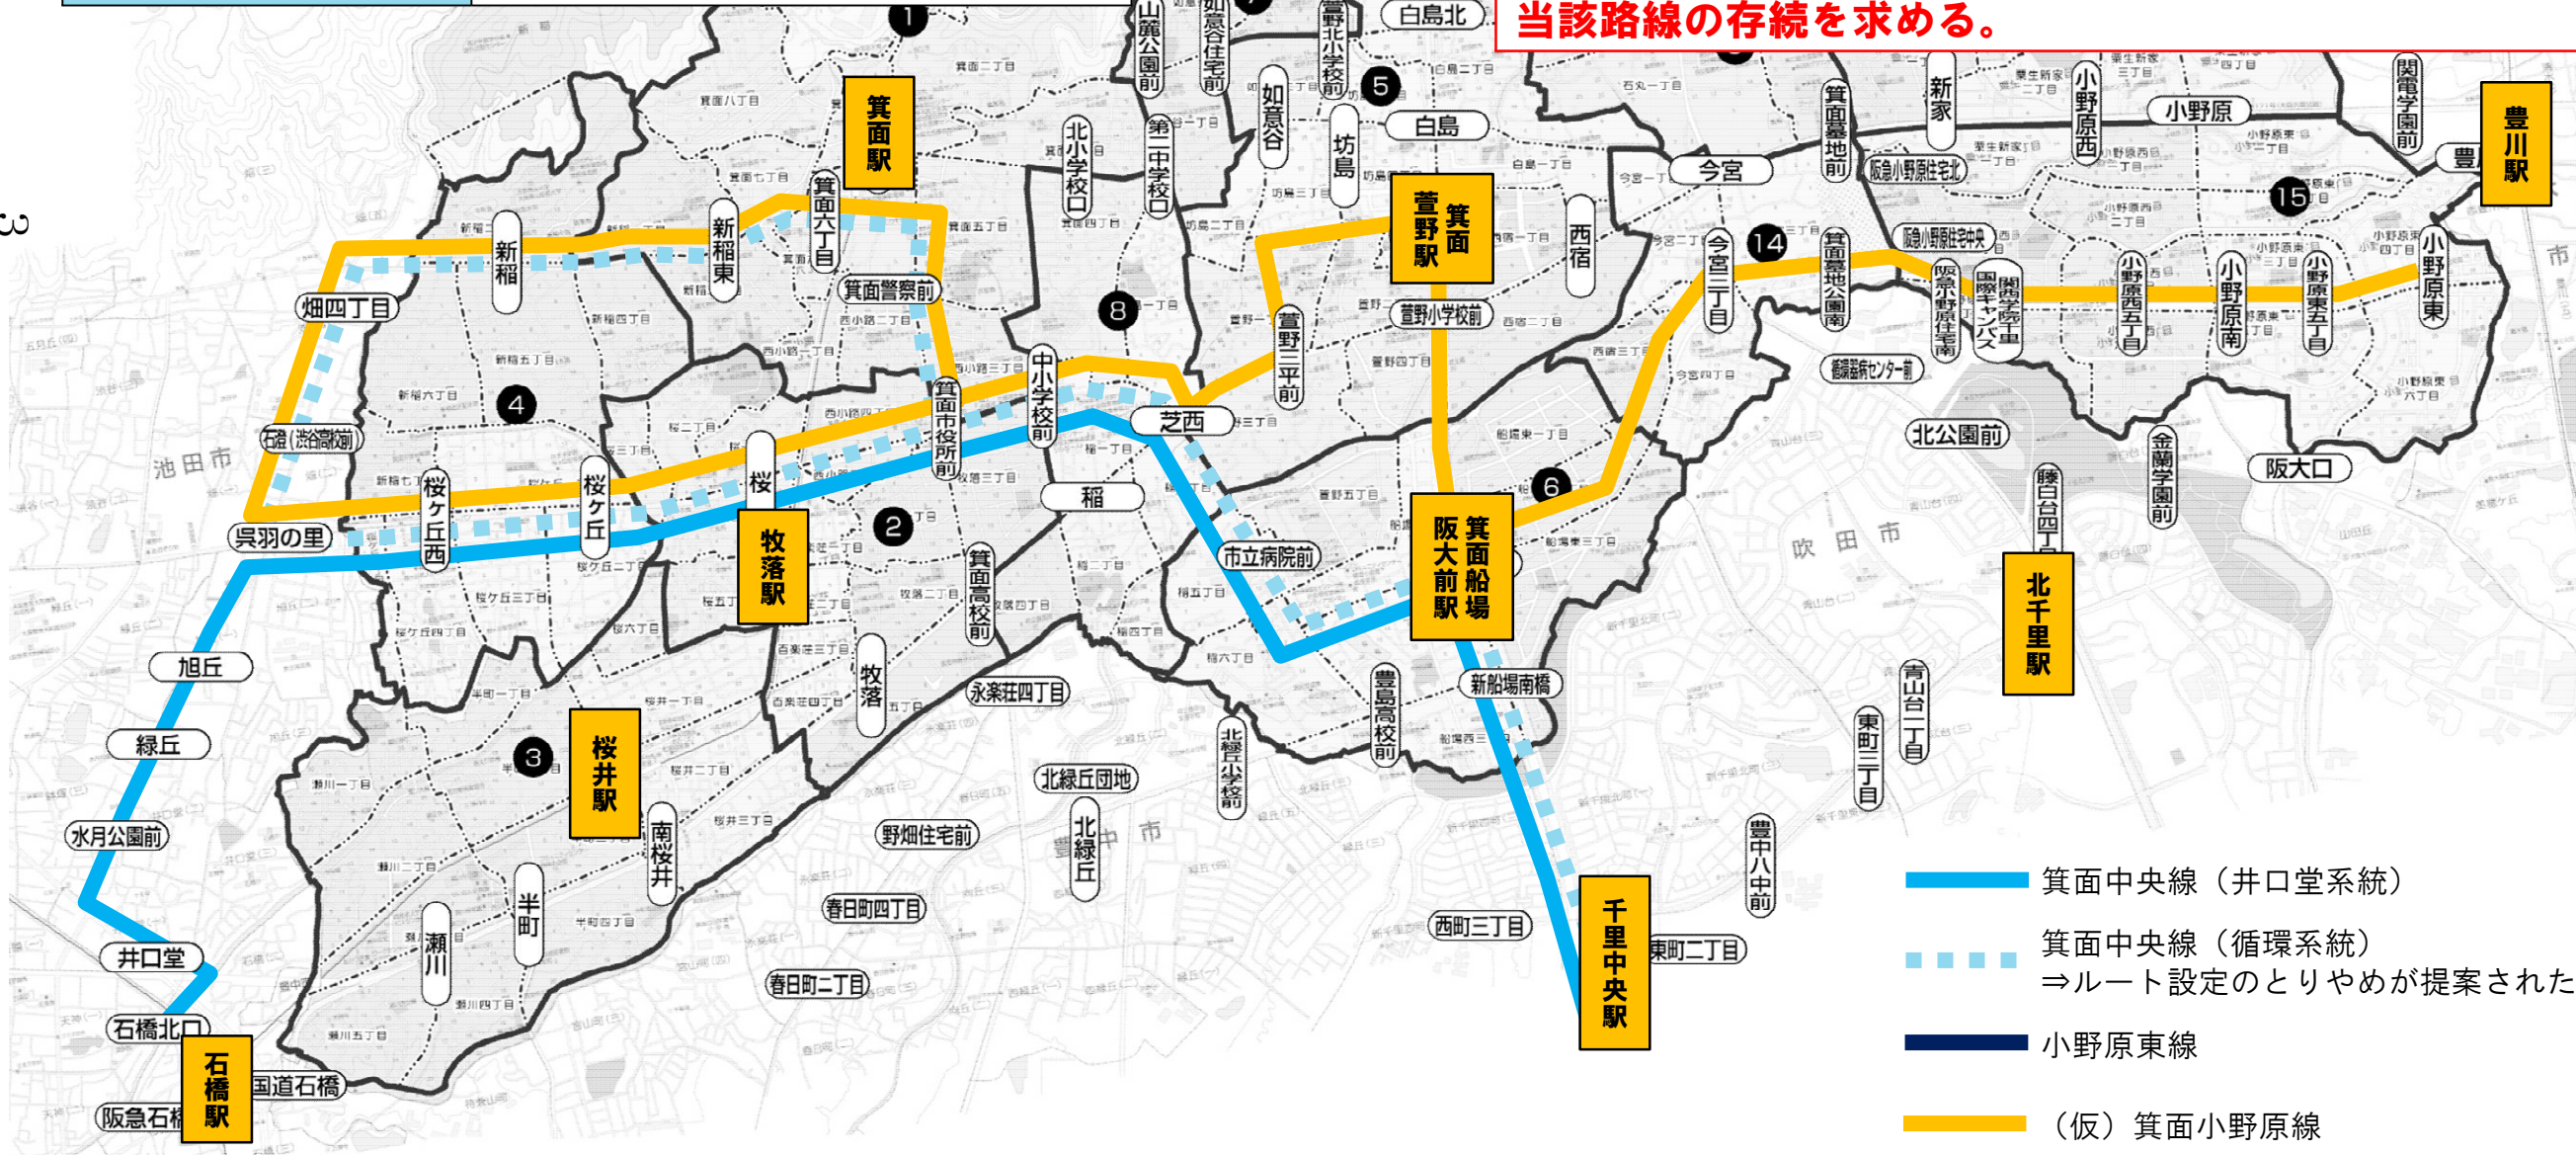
当該路線の存続を求める。

箕面駅
萱野駅 箕面
豊川駅
牧落駅
桜井駅
石橋駅
阪大前駅 箕面船場
千里中央駅
北千里駅

山麓公園前
如意谷住宅前
萱野北小学校前
白島北
白島
如意谷
坊島
北小学校口
第二中学校口
箕面六丁目
新稲東
新稲
畑四丁目
石澄（渋谷高校前）
呉羽の里
桜ケ丘西
桜ケ丘
桜
箕面警察前
箕面市役所前
中小学校前
芝西
稲
萱野三平前
萱野小学校前
西宿
今宮
今宮三丁目
箕面墓地前
新家
小野原西
小野原
関西電力学園前
豊
阪急小野原住宅北
阪急小野原住宅中央
箕面墓地公園南
阪急小野原住宅南
関西学院千里国際キャンパス
小野原西五丁目
小野原南
小野原東五丁目
小野原東
国立循環器病センター前
北公園前
阪大口
金蘭学園前
藤白台四丁目
市立病院前
新船場南橋
豊島高校前
箕面高校前
牧落
永楽荘四丁目
北緑丘団地
北緑丘小学校前
北緑丘
野畑住宅前
春日町四丁目
春日町二丁目
西町三丁目
東町二丁目
東町三丁目
青山台一丁目
豊中八中前
旭丘
緑丘
水月公園前
井口堂
石橋北口
国道石橋
阪急石橋
南桜井
半町
瀬川
池田市
吹田市
豊中市
1
2
3
4
5
6
8
14
15

箕面中央線（井口堂系統）
箕面中央線（循環系統）
⇒ルート設定のとりやめが提案された
小野原東線
（仮）箕面小野原線